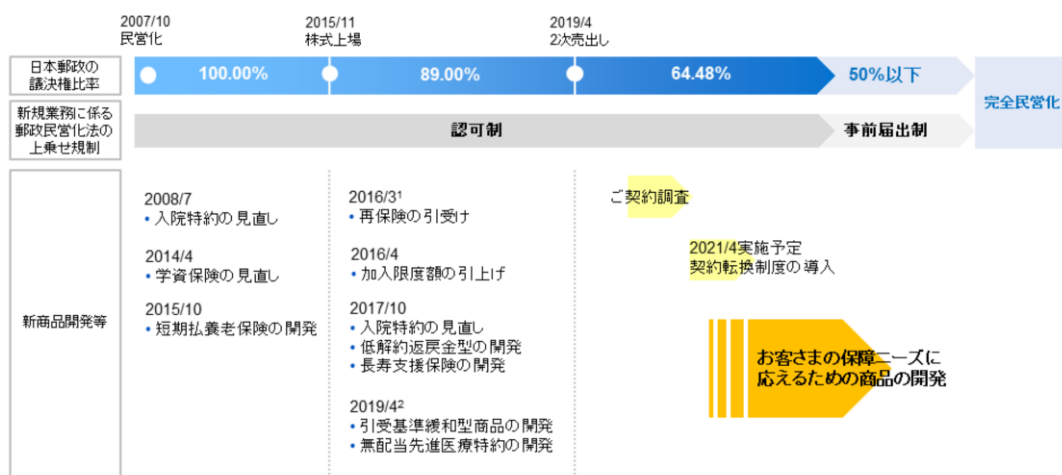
2007/10
民営化

2015/11
株式上場

2019/4
2次売出し

日本郵政の議決権比率

100.00%

89.00%

64.48%

50%以下

完全民営化

新規業務に係る郵政民営化法の上乗せ規制

認可制

事前届出制

新商品開発等

2008/7
• 入院特約の見直し

2014/4
• 学資保険の見直し

2015/10
• 短期払養老保険の開発

2016/3$^1$
• 再保険の引受け

2016/4
• 加入限度額の引上げ

2017/10
• 入院特約の見直し
• 低解約返戻金型の開発
• 長寿支援保険の開発

2019/4$^2$
• 引受基準緩和型商品の開発
• 無配当先進医療特約の開発

ご契約調査

2021/4実施予定
契約転換制度の導入

お客さまの保障ニーズに応えるための商品の開発